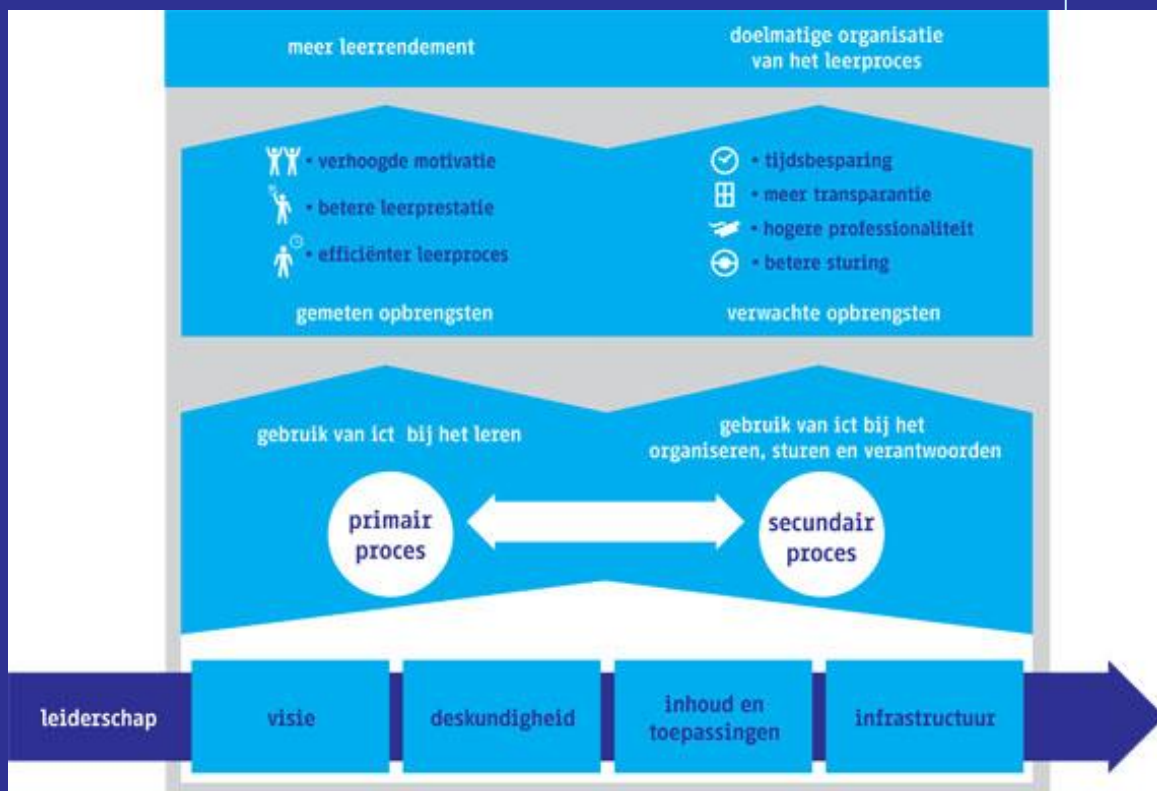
meer leerrendement

doelmatige organisatie van het leerproces

• verhoogde motivatie
• betere leerprestatie
• efficiënter leerproces

gemeten opbrengsten

• tijdsbesparing
• meer transparantie
• hogere professionaliteit
• betere sturing

verwachte opbrengsten

gebruik van ict bij het leren

gebruik van ict bij het organiseren, sturen en verantwoorden

primair proces

secundair proces

leiderschap

visie

deskundigheid

inhoud en toepassingen

infrastructuur